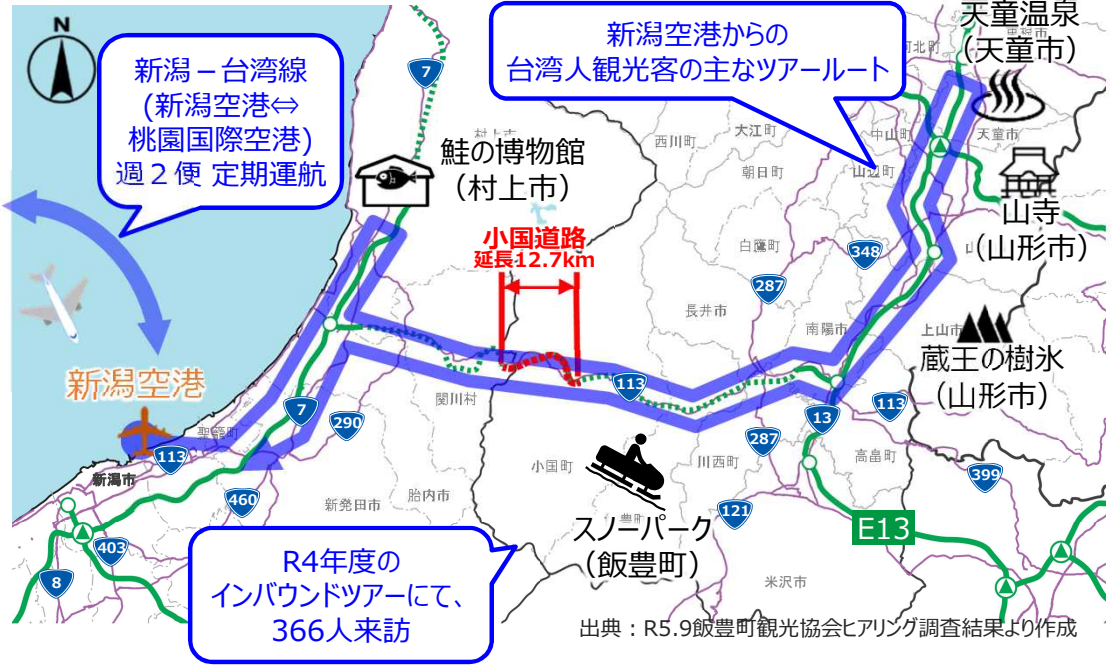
N

新潟－台湾線
(新潟空港⇔
桃園国際空港)
週２便 定期運航

新潟空港からの
台湾人観光客の主なツアールート

天童温泉
（天童市）

鮭の博物館
（村上市）

小国道路
延長12.7km

山寺
（山形市）

蔵王の樹氷
（山形市）

新潟空港

スノーパーク
（飯豊町）

R4年度の
インバウンドツアーにて、
366人来訪

出典：R5.9飯豊町観光協会ヒアリング調査結果より作成

7
348
287
113
13
290
7
113
287
113
460
121
399
403
8
E13

村上市
西川町
大江町
朝日町
白鷹町
長井市
南陽市
上山市
天童市
河北町
中山町
山辺町
関川村
小国町
川西町
高畠町
米沢市
飯豊町
聖籠町
新潟市
新発田市
胎内市